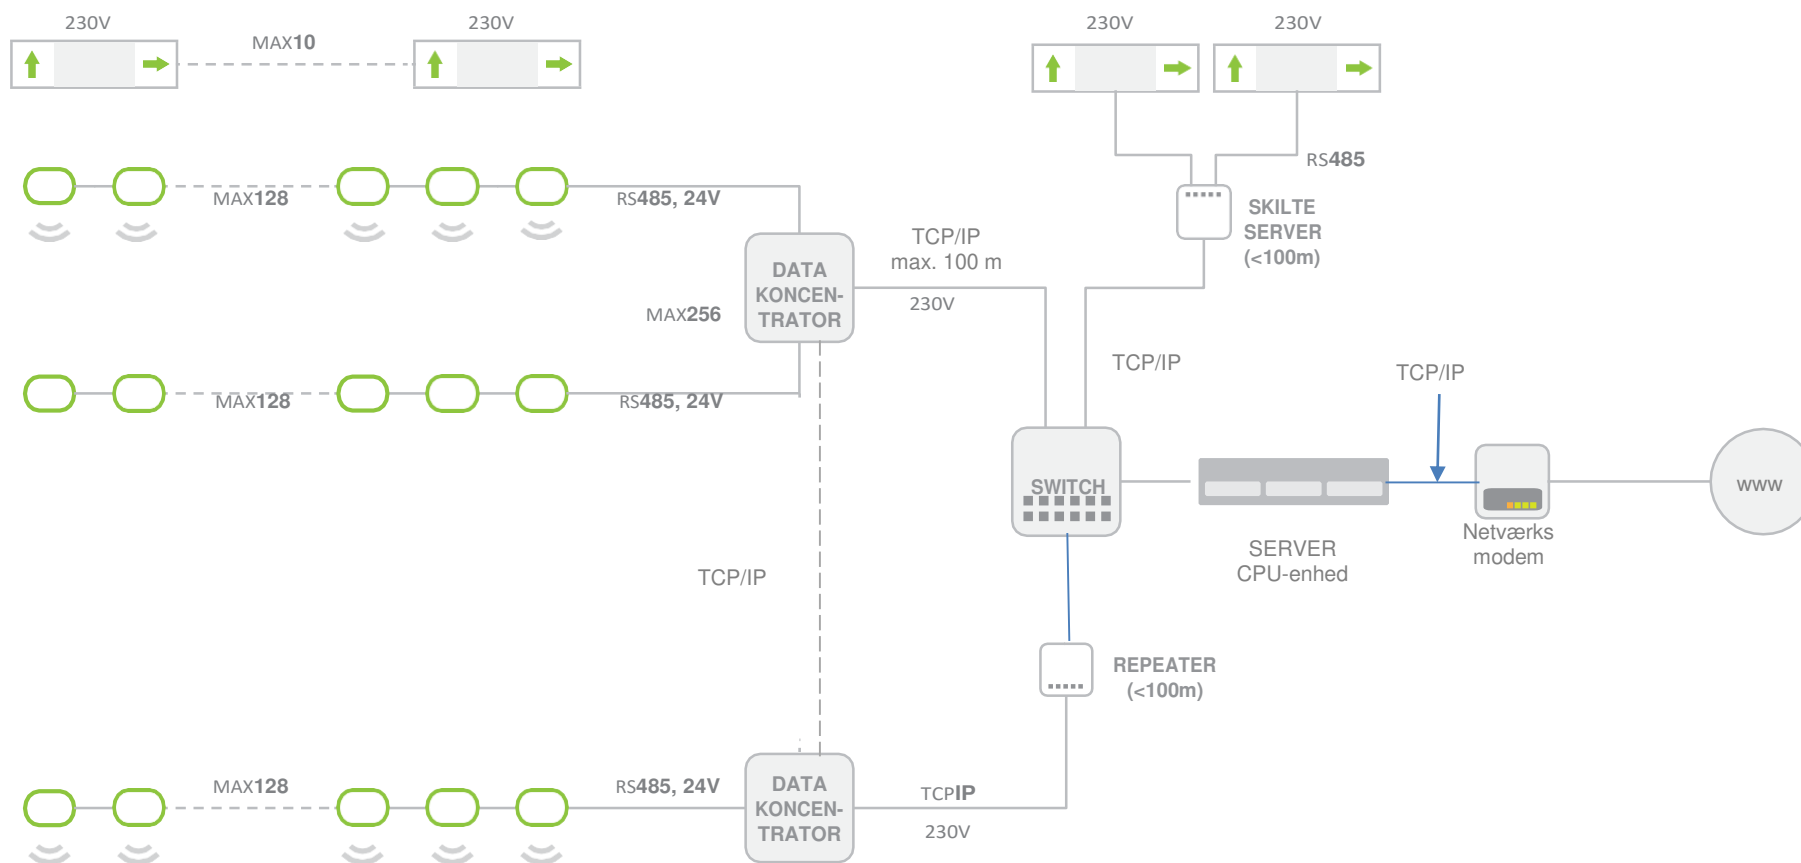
230V

MAX10

230V

230V

230V

RS485

SKILTE SERVER (<100m)

MAX128

RS485, 24V

TCP/IP max. 100 m

DATA KONCENTRATOR

230V

MAX256

TCP/IP

TCP/IP

MAX128

RS485, 24V

SWITCH

www

SERVER CPU-enhed

Netværks modem

TCP/IP

REPEATER (<100m)

MAX128

RS485, 24V

DATA KONCENTRATOR

TCPIP

230V